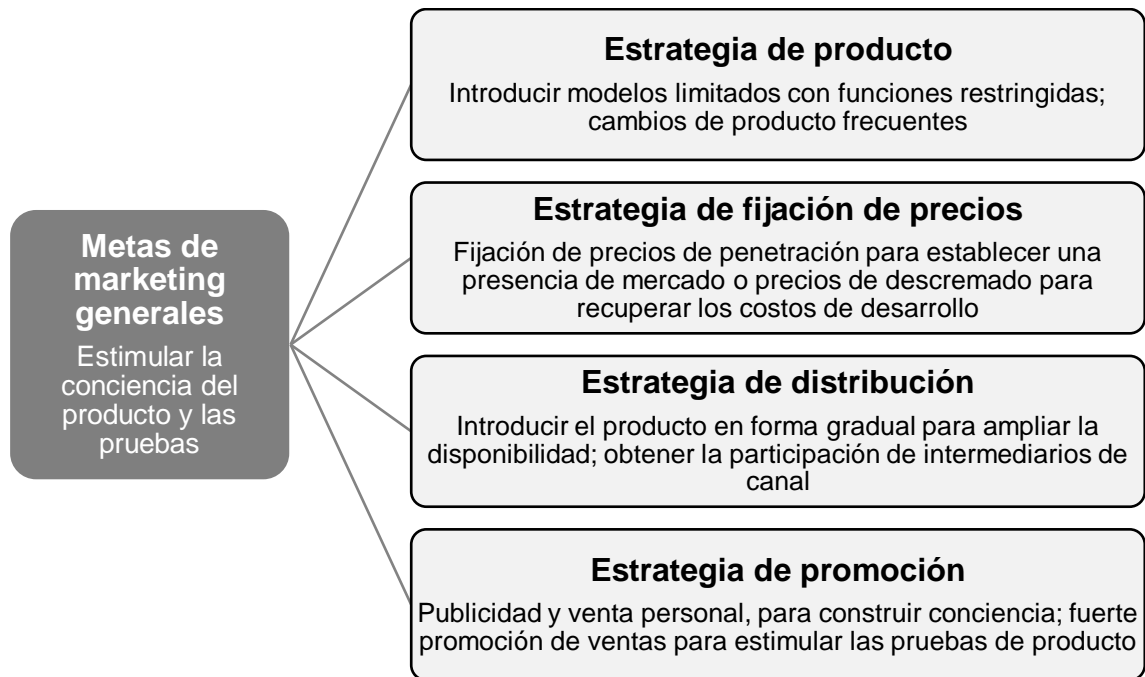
Metas de marketing generales

Estimular la conciencia del producto y las pruebas

Estrategia de producto

Introducir modelos limitados con funciones restringidas; cambios de producto frecuentes

Estrategia de fijación de precios

Fijación de precios de penetración para establecer una presencia de mercado o precios de descremado para recuperar los costos de desarrollo

Estrategia de distribución

Introducir el producto en forma gradual para ampliar la disponibilidad; obtener la participación de intermediarios de canal

Estrategia de promoción

Publicidad y venta personal, para construir conciencia; fuerte promoción de ventas para estimular las pruebas de producto